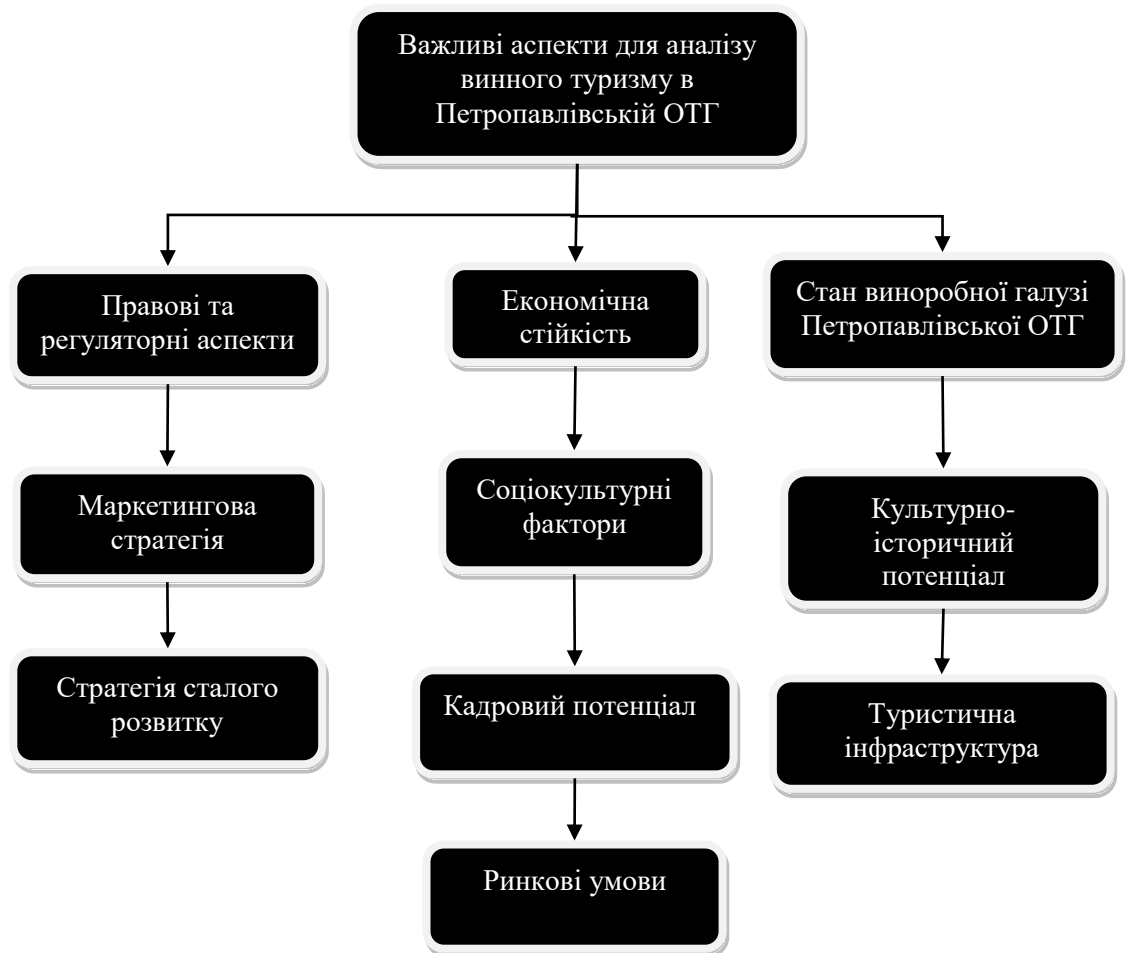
Важливі аспекти для аналізу винного туризму в Петропавлівській ОТГ

Правові та регуляторні аспекти

Маркетингова стратегія

Стратегія сталого розвитку

Економічна стійкість

Соціокультурні фактори

Кадровий потенціал

Ринкові умови

Стан винобробної галузі Петропавлівської ОТГ

Культурно-історичний потенціал

Туристична інфраструктура